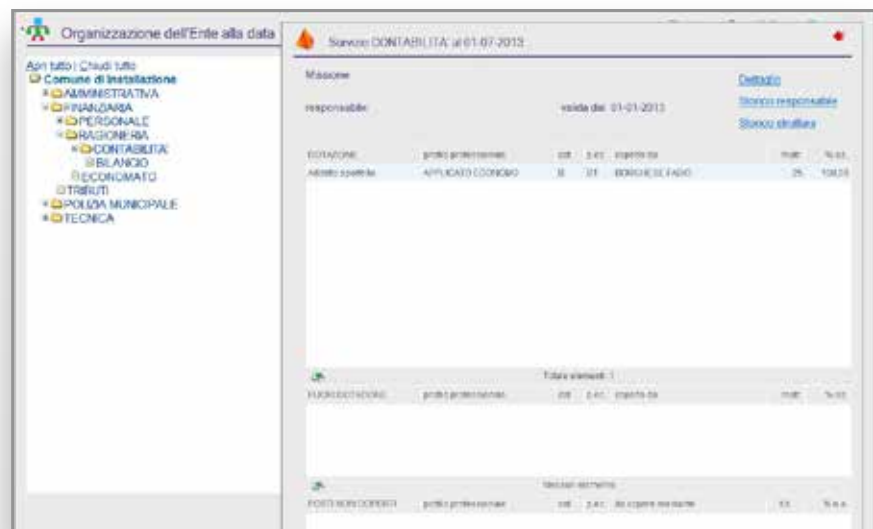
Organizzazione dell'Ente alla data

Apri tutto | Chiudi tutto
Comune di Installazione
AMMINISTRATIVA
FINANZIARIA
PERSONALE
RAGIONERIA
CONTABILITA'
BILANCIO
ECONOMATO
TRIBUTI
POLIZIA MUNICIPALE
TECNICA

Servizio CONTABILITA' al 01-07-2013

Missione

responsabile:

valida dal: 01-01-2013

Dettaglio

Storico responsabile

Storico struttura

| DOTAZIONE | profilo professionale | cat. | p.ec. | coperto da | matr. | % ut. |
|---|---|---|---|---|---|---|
| Addetto contabile | APPLICATO ECONOMO | B | 01 | BORGHESE FABIO | 25 | 100,00 |

Totale elementi: 1

| FUORI DOTAZIONE | profilo professionale | cat. | p.ec. | coperto da | matr. | % ut. |
|---|---|---|---|---|---|---|

Nessun elemento

| POSTI NON COPERTI | profilo professionale | cat. | p.ec. | da coprire mediante | n.c. | % n.a. |
|---|---|---|---|---|---|---|